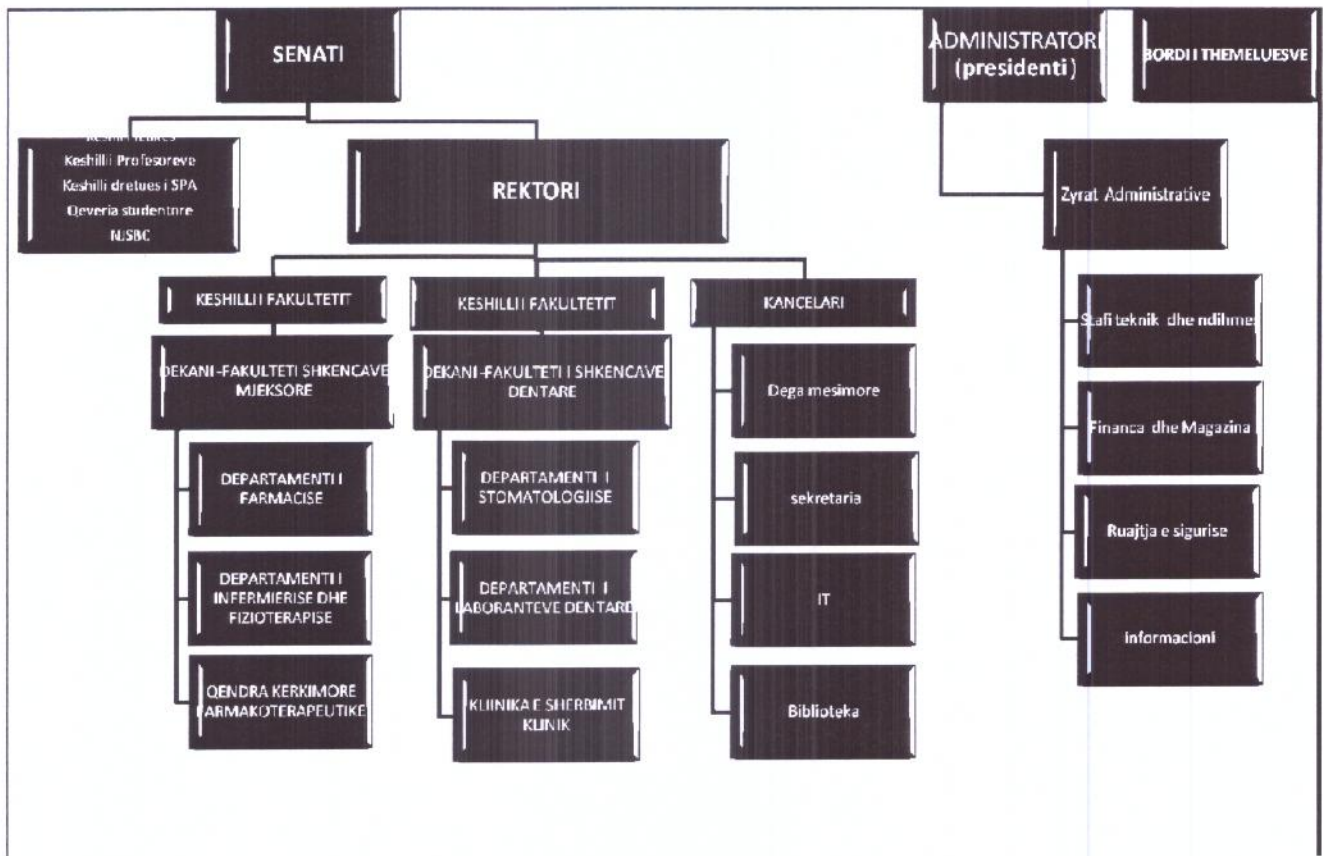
SENATI

ADMINISTRATORI (presidenti)

BORDI I THEMELUESVE

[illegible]
Keshilli Profesoreve
Keshilli dretues i SPA
Qeveria studentore
NJSBC

REKTORI

Zyrat Administrative

KESHILLI I FAKULTETIT

KESHILLI I FAKULTETIT

KANCELARI

DEKANI -FAKULTETI SHKENCAVE MJEKSORE

DEKANI -FAKULTETI I SHKENCAVE DENTARE

Dega mesimore

Stafi teknik dhe ndihmes

Financa dhe Magazina

DEPARTAMENTI I FARMACISE

DEPARTAMENTI I STOMATOLOGJISE

sekretaria

Ruajtja e sigurise

DEPARTAMENTI I INFERMIERISE DHE FIZIOTERAPISE

DEPARTAMENTI I LABORANTEVE DENTARE

IT

Informacioni

QENDRA KERKIMORE FARMAKOTERAPEUTIKE

KLINIKA E SHERBIMIT KLINIK

Biblioteka